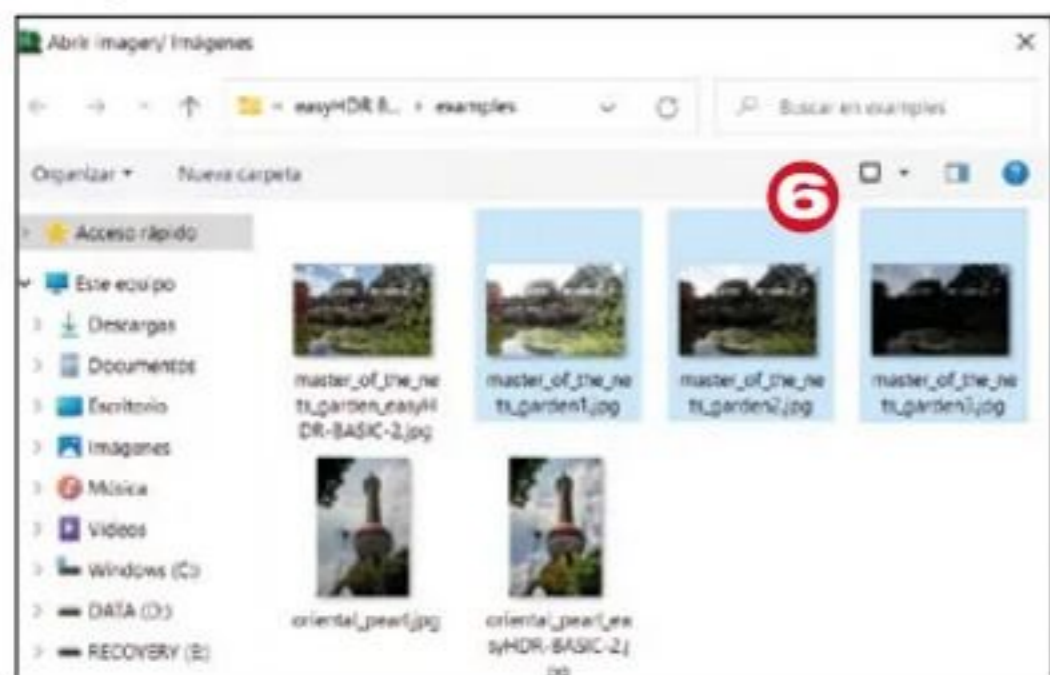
Abrir imagen/ Imágenes

×

« easyHDR 8... › examples

Buscar en examples

Organizar ▾ Nueva carpeta

6

Acceso rápido

Este equipo

Descargas

Documentos

Escritorio

Imágenes

Música

Vídeos

Windows (C:)

DATA (D:)

RECOVERY (E:)

master_of_the_nets_garden_easyHDR-BASIC-2.jpg

master_of_the_nets_garden1.jpg

master_of_the_nets_garden2.jpg

master_of_the_nets_garden3.jpg

oriental_pearl.jpg

oriental_pearl_easyHDR-BASIC-2.jpg